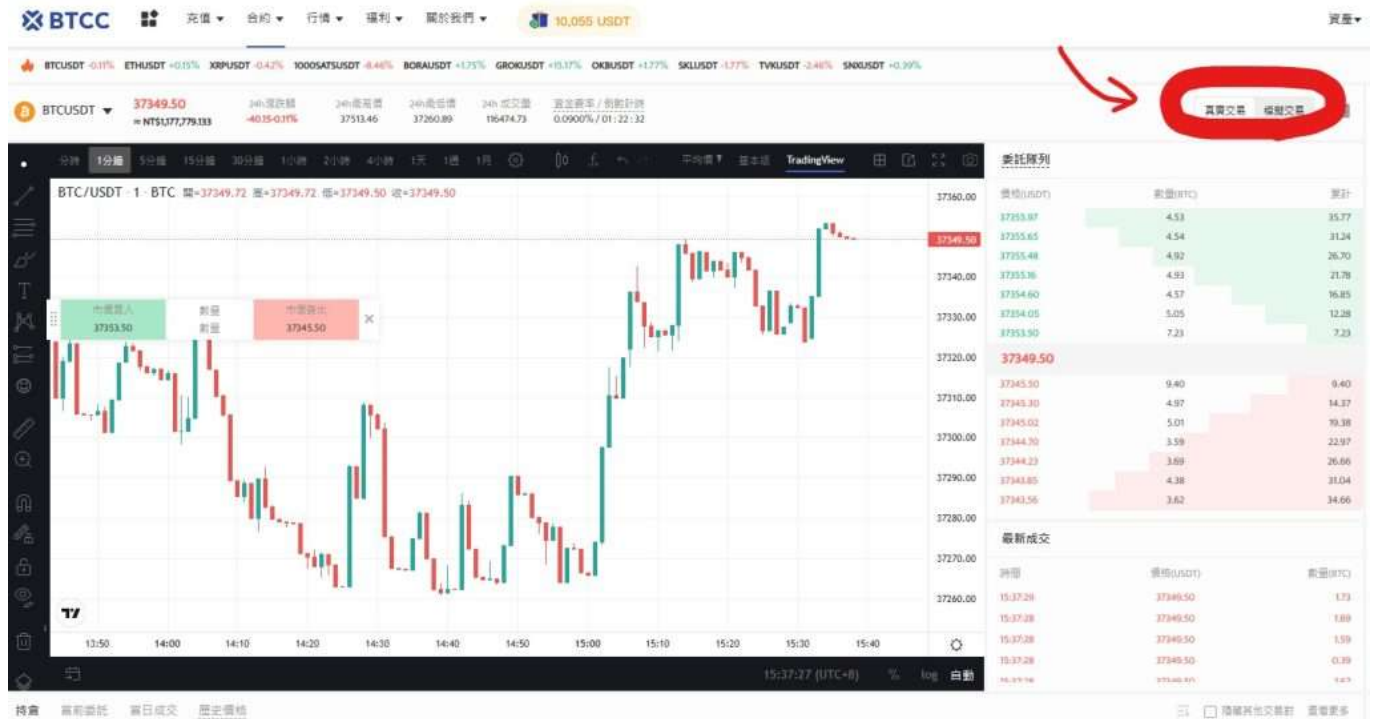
BTCC 充值 ▾ 合約 ▾ 行情 ▾ 福利 ▾ 關於我們 ▾ 10,055 USDT 資產▾

BTCUSDT -0.11% ETHUSDT +0.15% XRPUSDT -0.42% 1000SATSUSDT -8.46% BORAUSDT +1.75% GROKUSDT +15.17% OKBUSDT +1.77% SKLUSDT -1.77% TVKUSDT -2.46% SNXUSDT +0.39%

BTCUSDT ▾ 37349.50 ≈ NT$1,177,779.133 24h漲跌額 -40.15-0.11% 24h最高價 37513.46 24h最低價 37260.89 24h成交量 116474.73 資金費率 / 倒數計時 0.0900% / 01:22:32

真實交易 模擬交易

分時 1分鐘 5分鐘 15分鐘 30分鐘 1小時 2小時 4小時 1天 1週 1月 平均價 基本版 TradingView

BTC/USDT · 1 · BTC 開=37349.72 高=37349.72 低=37349.50 收=37349.50

市價買入 37353.50 數量 數量 市價賣出 37345.50

37360.00 37349.50 37340.00 37330.00 37320.00 37310.00 37300.00 37290.00 37280.00 37270.00 37260.00

13:50 14:00 14:10 14:20 14:30 14:40 14:50 15:00 15:10 15:20 15:30 15:40

15:37:27 (UTC+8) % log 自動

委託隊列

| 價格(USDT) | 數量(BTC) | 累計 |
|---|---|---|
| 37355.87 | 4.53 | 35.77 |
| 37355.65 | 4.54 | 31.24 |
| 37355.48 | 4.92 | 26.70 |
| 37355.16 | 4.93 | 21.78 |
| 37354.60 | 4.57 | 16.85 |
| 37354.05 | 5.05 | 12.28 |
| 37353.50 | 7.23 | 7.23 |

37349.50

| | | |
|---|---|---|
| 37345.50 | 9.40 | 9.40 |
| 37345.30 | 4.97 | 14.37 |
| 37345.02 | 5.01 | 19.38 |
| 37344.70 | 3.59 | 22.97 |
| 37344.23 | 3.69 | 26.66 |
| 37343.85 | 4.38 | 31.04 |
| 37343.56 | 3.62 | 34.66 |

最新成交

| 時間 | 價格(USDT) | 數量(BTC) |
|---|---|---|
| 15:37:29 | 37349.50 | 1.73 |
| 15:37:28 | 37349.50 | 1.69 |
| 15:37:28 | 37349.50 | 1.59 |
| 15:37:28 | 37349.50 | 0.39 |

持倉 當前委託 當日成交 歷史價格 隱藏其他交易對 查看更多